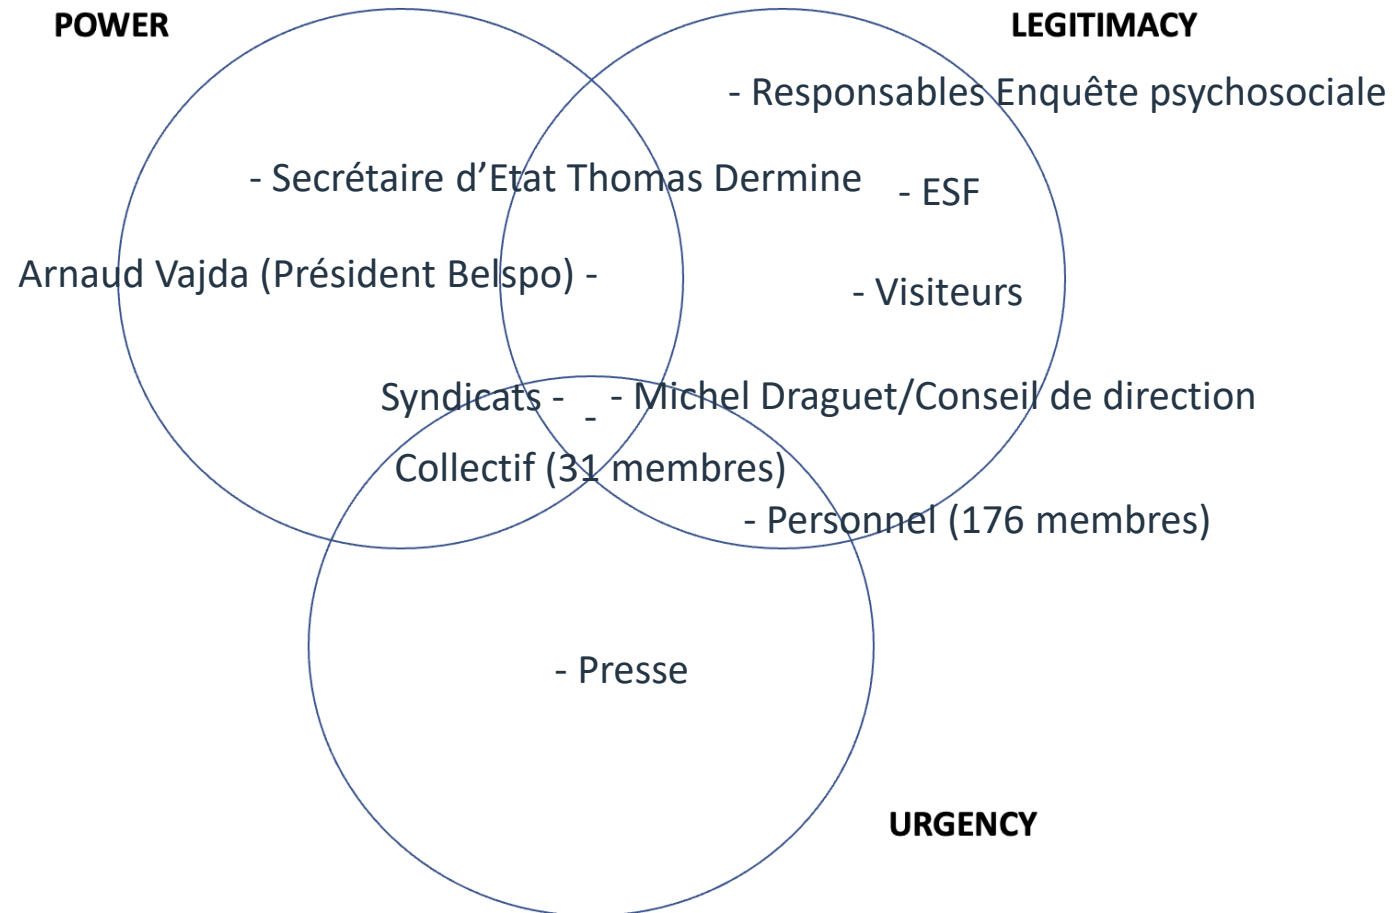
POWER

LEGITIMACY

- Responsables Enquête psychosociale

- Secrétaire d'Etat Thomas Dermine

- ESF

Arnaud Vajda (Président Belspo) -

- Visiteurs

Syndicats -

-

- Michel Draguet/Conseil de direction

Collectif (31 membres)

- Personnel (176 membres)

- Presse

URGENCY